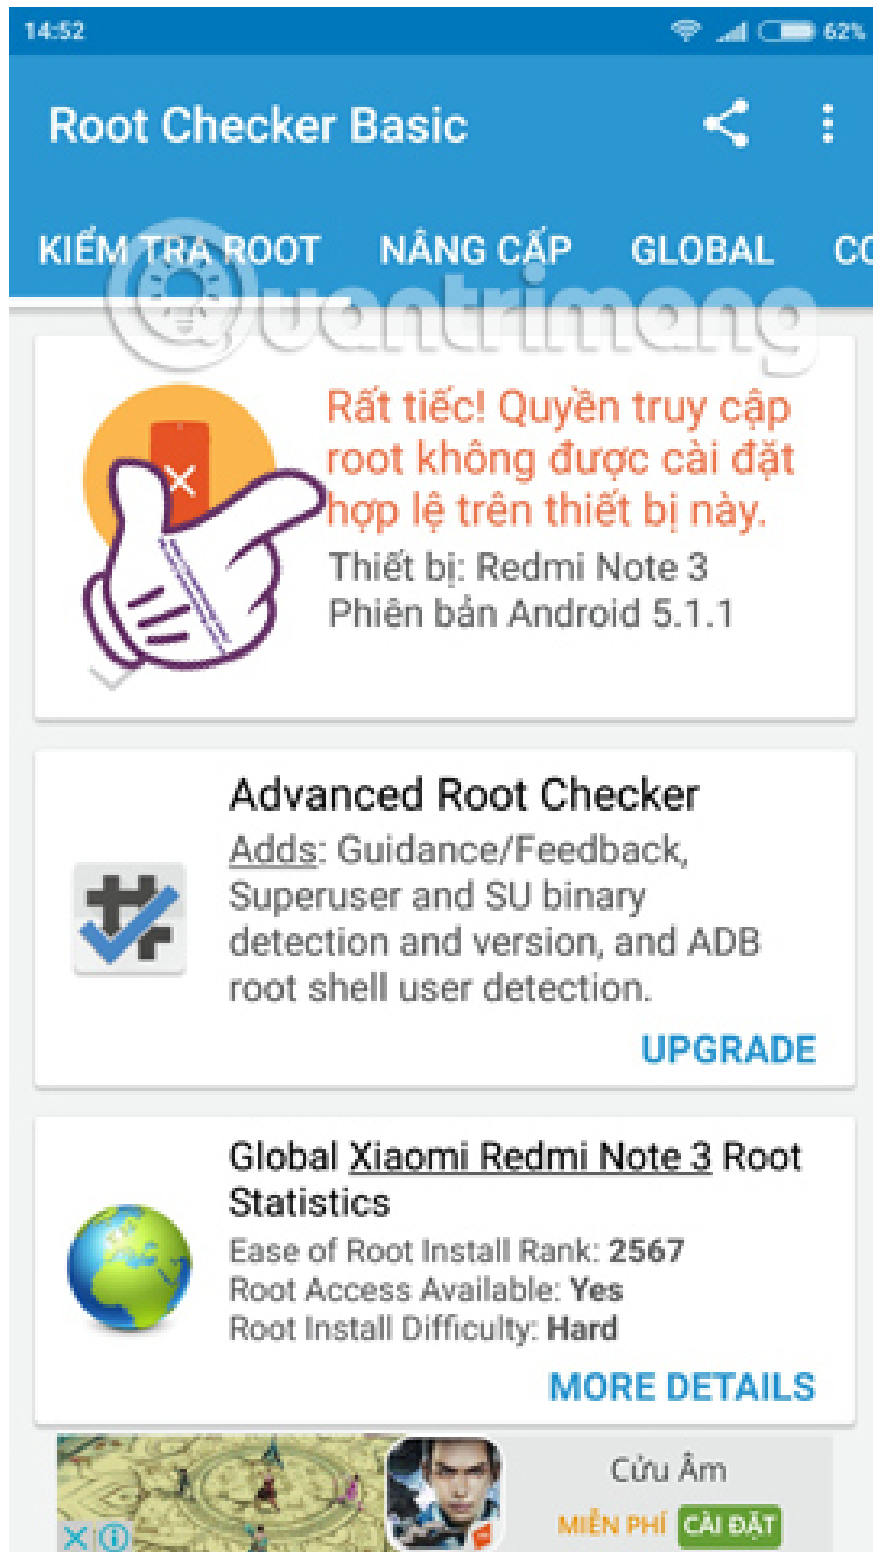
14:52 62%

Root Checker Basic

KIỂM TRA ROOT NÂNG CẤP GLOBAL CO

Quantrimang

Rất tiếc! Quyền truy cập root không được cài đặt hợp lệ trên thiết bị này.

Thiết bị: Redmi Note 3
Phiên bản Android 5.1.1

Advanced Root Checker

Adds: Guidance/Feedback, Superuser and SU binary detection and version, and ADB root shell user detection.

UPGRADE

Global Xiaomi Redmi Note 3 Root Statistics

Ease of Root Install Rank: 2567
Root Access Available: Yes
Root Install Difficulty: Hard

MORE DETAILS

Cửu Âm
MIỄN PHÍ CÀI ĐẶT